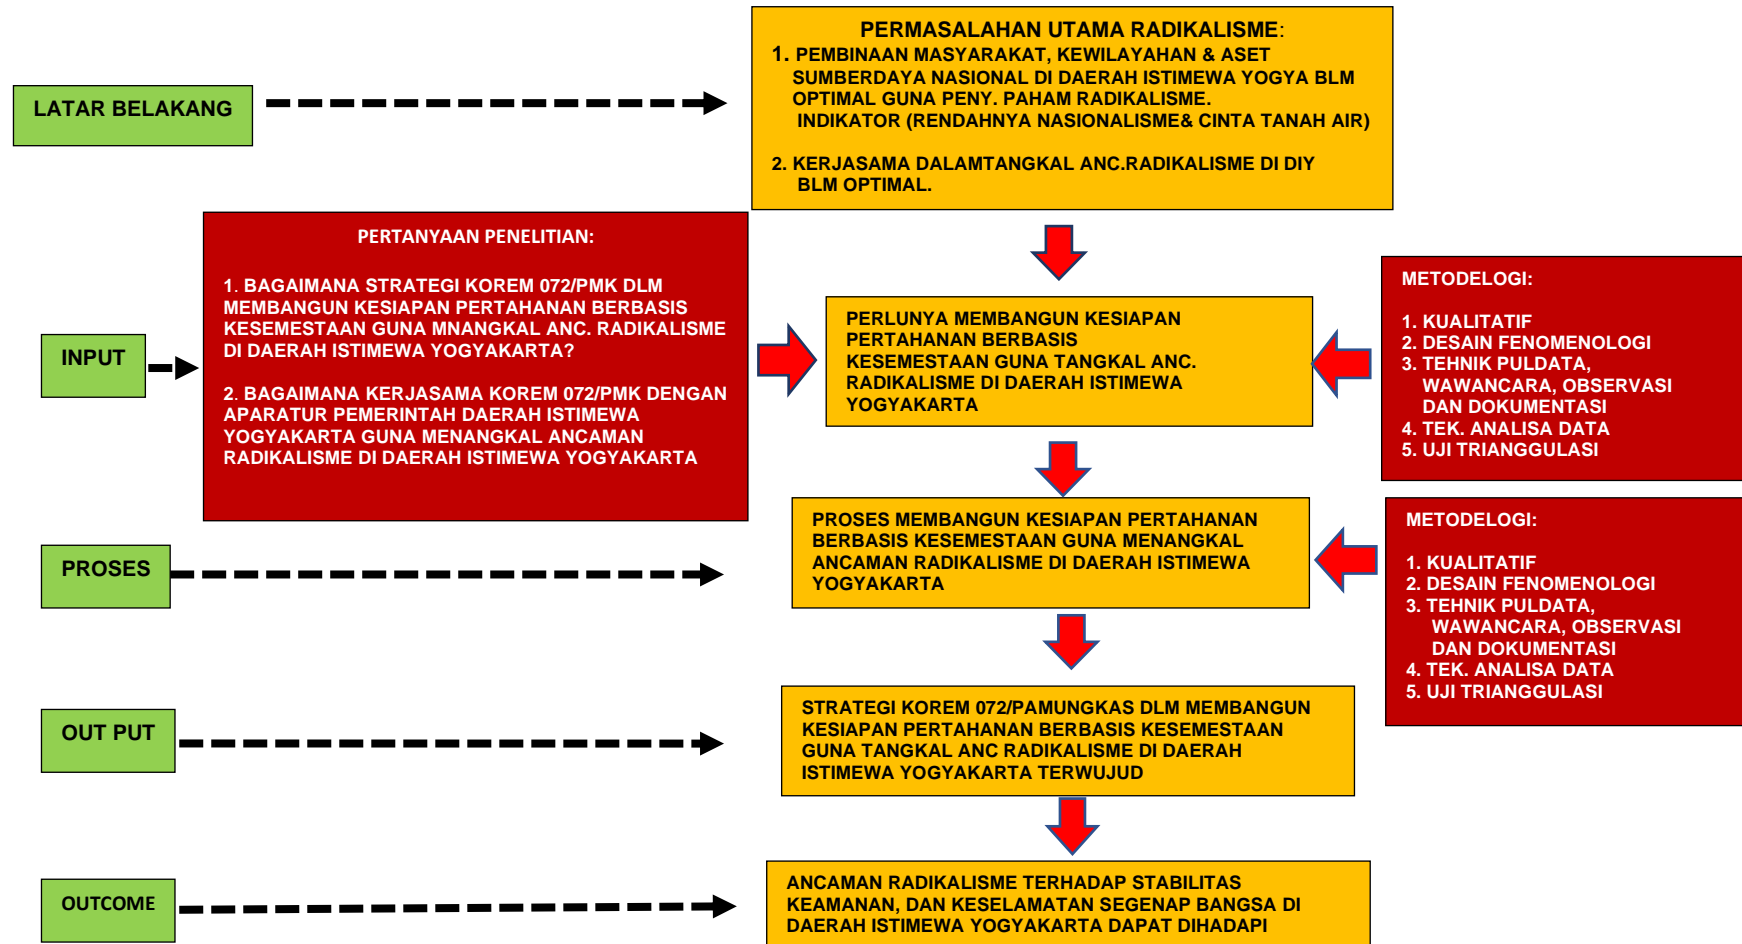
LATAR BELAKANG

PERMASALAHAN UTAMA RADIKALISME:
1. PEMBINAAN MASYARAKAT, KEWILAYAHAN & ASET SUMBERDAYA NASIONAL DI DAERAH ISTIMEWA YOGYA BLM OPTIMAL GUNA PENY. PAHAM RADIKALISME. INDIKATOR (RENDAHNYA NASIONALISME& CINTA TANAH AIR)

2. KERJASAMA DALAMTANGKAL ANC.RADIKALISME DI DIY BLM OPTIMAL.

INPUT

PERTANYAAN PENELITIAN:

1. BAGAIMANA STRATEGI KOREM 072/PMK DLM MEMBANGUN KESIAPAN PERTAHANAN BERBASIS KESEMESTAAN GUNA MNANGKAL ANC. RADIKALISME DI DAERAH ISTIMEWA YOGYAKARTA?

2. BAGAIMANA KERJASAMA KOREM 072/PMK DENGAN APARATUR PEMERINTAH DAERAH ISTIMEWA YOGYAKARTA GUNA MENANGKAL ANCAMAN RADIKALISME DI DAERAH ISTIMEWA YOGYAKARTA

PERLUNYA MEMBANGUN KESIAPAN PERTAHANAN BERBASIS KESEMESTAAN GUNA TANGKAL ANC. RADIKALISME DI DAERAH ISTIMEWA YOGYAKARTA

METODELOGI:

1. KUALITATIF
2. DESAIN FENOMENOLOGI
3. TEHNIK PULDATA, WAWANCARA, OBSERVASI DAN DOKUMENTASI
4. TEK. ANALISA DATA
5. UJI TRIANGGULASI

PROSES

PROSES MEMBANGUN KESIAPAN PERTAHANAN BERBASIS KESEMESTAAN GUNA MENANGKAL ANCAMAN RADIKALISME DI DAERAH ISTIMEWA YOGYAKARTA

METODELOGI:

1. KUALITATIF
2. DESAIN FENOMENOLOGI
3. TEHNIK PULDATA, WAWANCARA, OBSERVASI DAN DOKUMENTASI
4. TEK. ANALISA DATA
5. UJI TRIANGGULASI

OUT PUT

STRATEGI KOREM 072/PAMUNGKAS DLM MEMBANGUN KESIAPAN PERTAHANAN BERBASIS KESEMESTAAN GUNA TANGKAL ANC RADIKALISME DI DAERAH ISTIMEWA YOGYAKARTA TERWUJUD

OUTCOME

ANCAMAN RADIKALISME TERHADAP STABILITAS KEAMANAN, DAN KESELAMATAN SEGENAP BANGSA DI DAERAH ISTIMEWA YOGYAKARTA DAPAT DIHADAPI